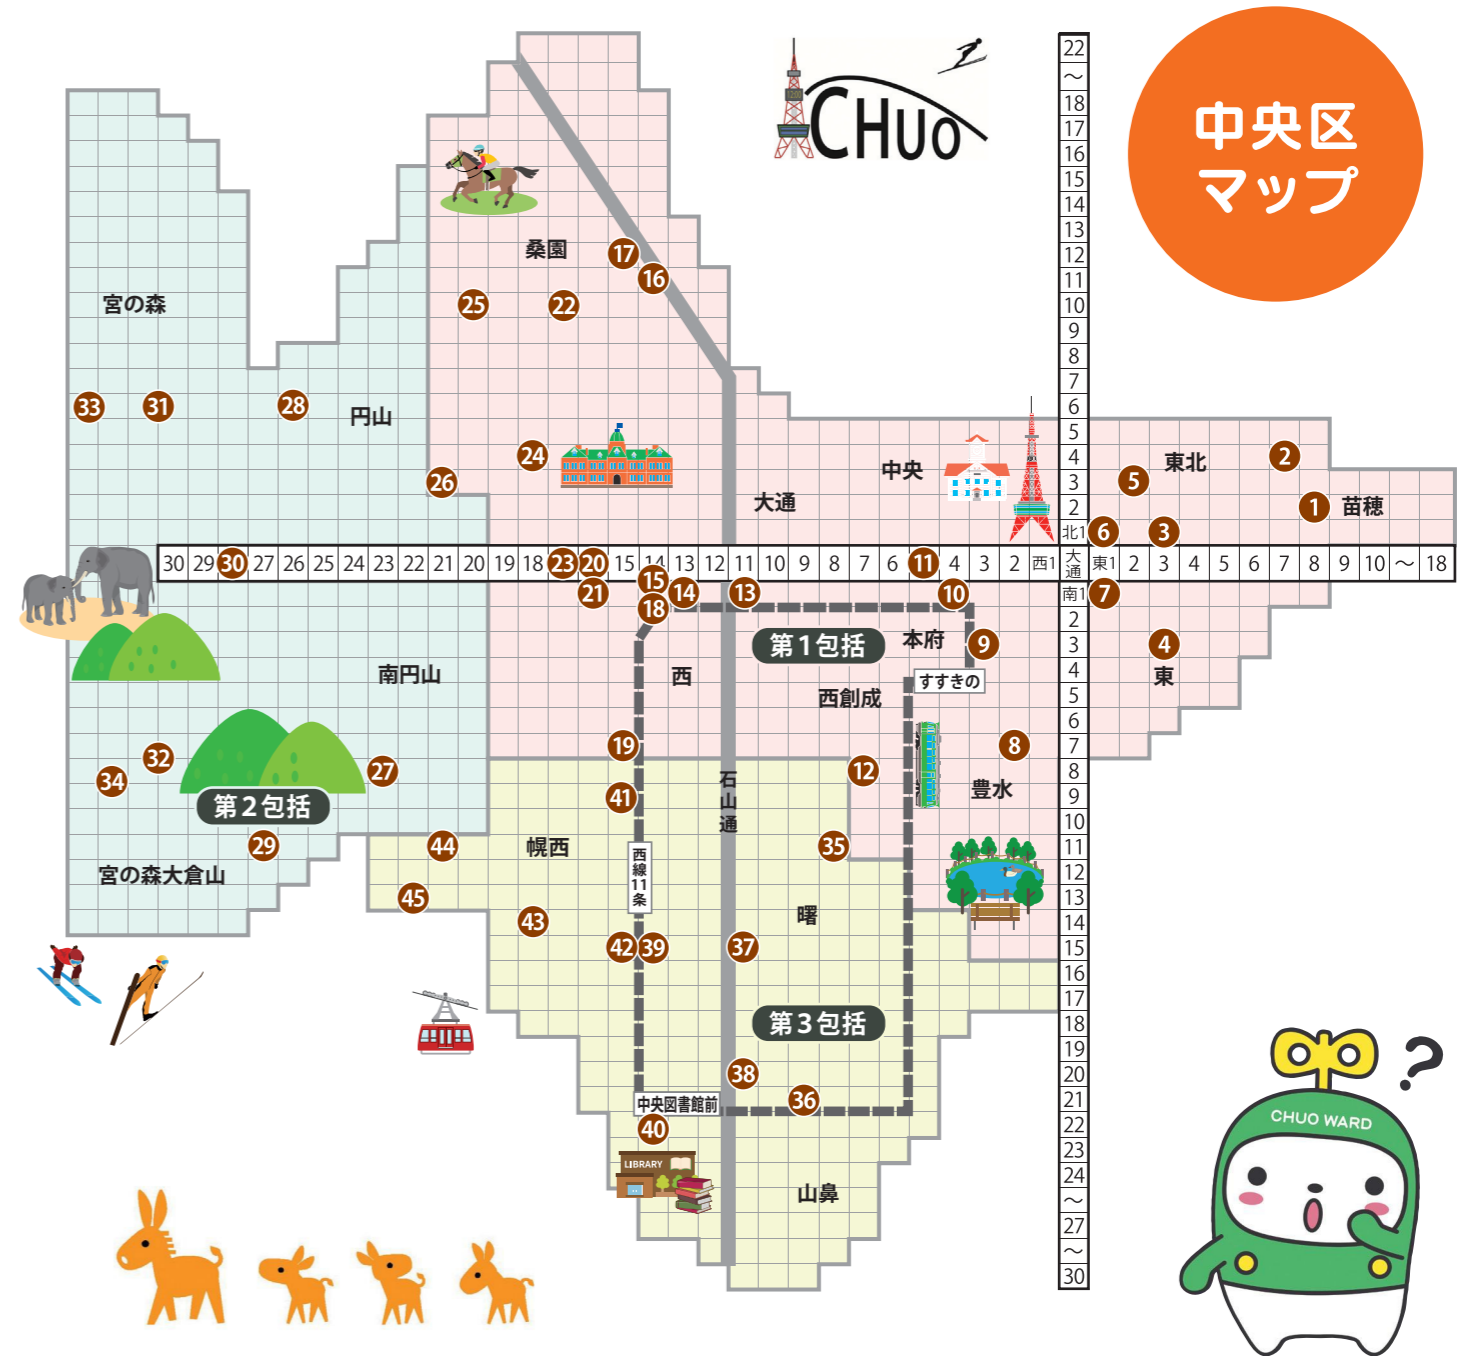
中央区マップ

CHUO

22
〜
18
17
16
15
14
13
12
11
10
9
8
7
6
5
4
3
2
北1
大通
南1
2
3
4
5
6
7
8
9
10
11
12
13
14
15
16
17
18
19
20
21
22
23
24
〜
27
〜
30

30 29 30 27 26 25 24 23 22 21 20 19 18 23 20 15 14 13 12 11 10 9 8 7 6 11 4 3 2 西1 大通 東1 2 3 4 5 6 7 8 9 10 〜 18

宮の森
33 31 28
円山
桑園
17 16
25 22
24
26
中央
大通
東北
2
5
1 苗穂
6 3
21 15 14 13
18
10
7
第1包括
本府
9
すすきの
4
東
西
西創成
南円山
19
8
12
石山通
41
豊水
32
34
27
第2包括
29
44
幌西
35
西線11条
45
宮の森大倉山
43
曙
42 39 37
第3包括
38
36
中央図書館前
40
LIBRARY
山鼻

CHUO WARD
?